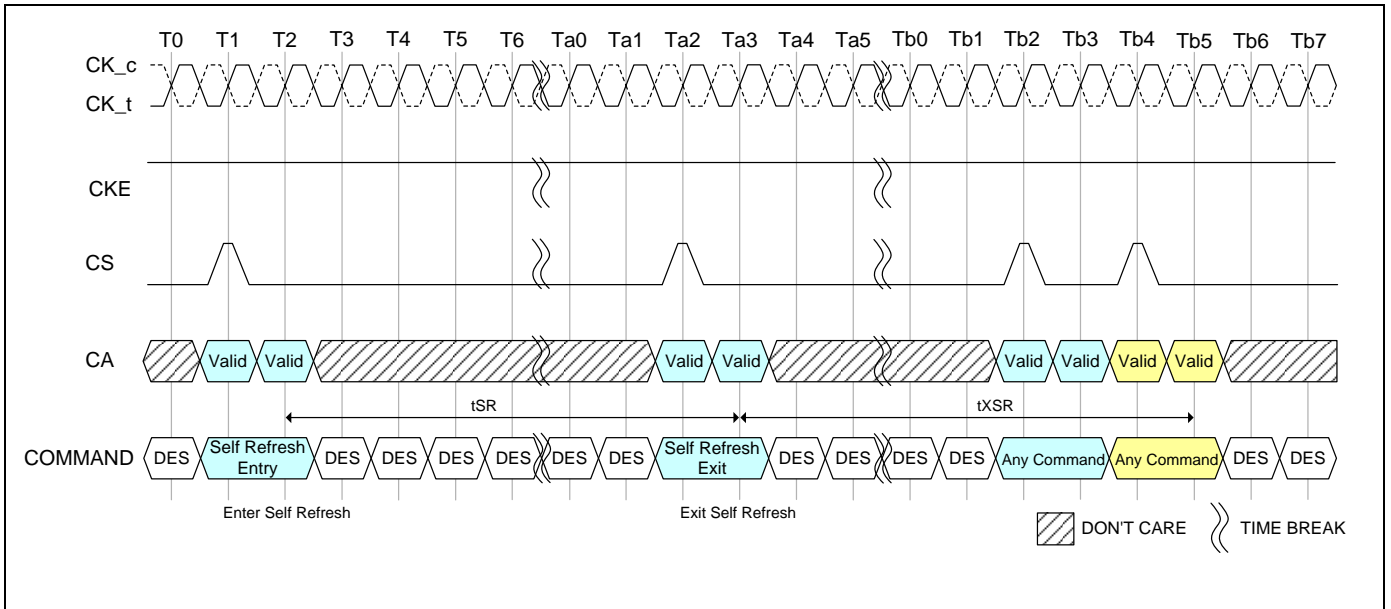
T0 T1 T2 T3 T4 T5 T6 Ta0 Ta1 Ta2 Ta3 Ta4 Ta5 Tb0 Tb1 Tb2 Tb3 Tb4 Tb5 Tb6 Tb7

CK_c

CK_t

CKE

CS

CA

Valid Valid Valid Valid Valid Valid Valid Valid

tSR

tXSR

COMMAND

DES Self Refresh Entry DES DES DES DES DES DES Self Refresh Exit DES DES DES DES Any Command Any Command DES DES

Enter Self Refresh

Exit Self Refresh

DON'T CARE

TIME BREAK